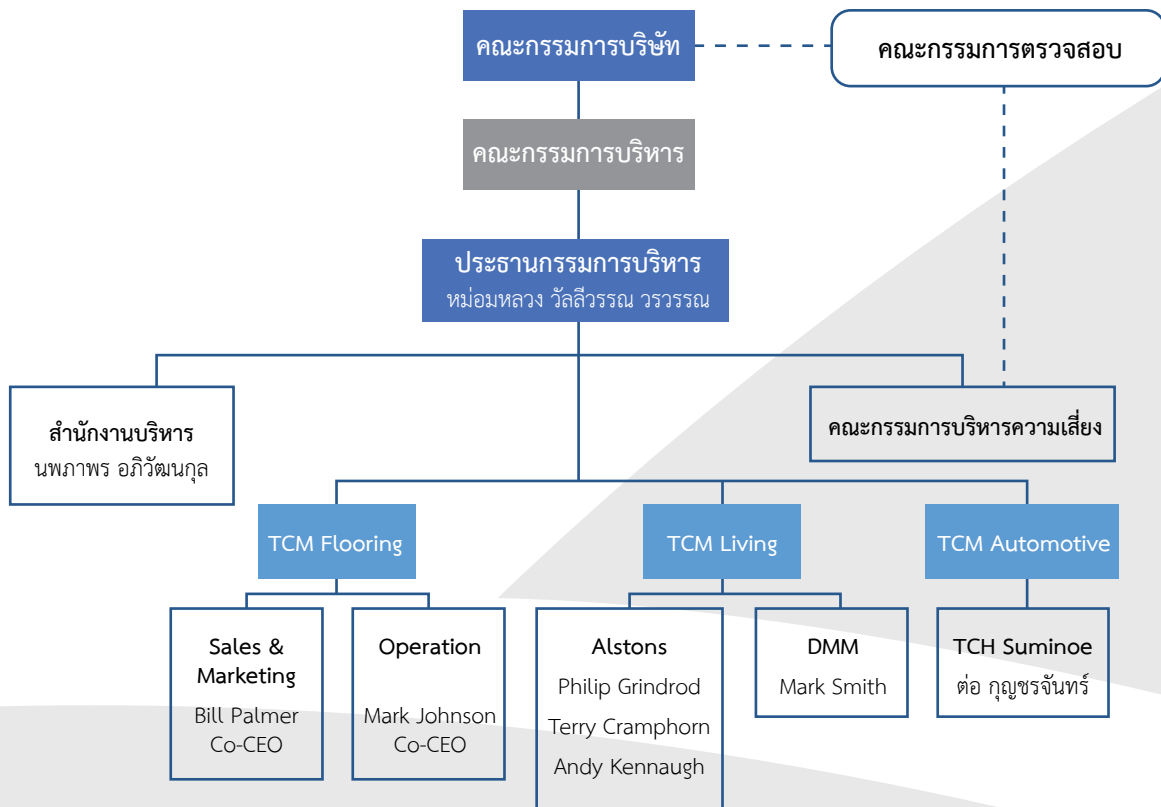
คณะกรรมการบริษัท

คณะกรรมการตรวจสอบ

คณะกรรมการบริหาร

ประธานกรรมการบริหาร
หม่อมหลวง วัลลีวรรณ วรวรรณ

สำนักงานบริหาร
นพภาพร อภิวัฒนกุล

คณะกรรมการบริหารความเสี่ยง

TCM Flooring

TCM Living

TCM Automotive

Sales & Marketing
Bill Palmer
Co-CEO

Operation
Mark Johnson
Co-CEO

Alstons
Philip Grindrod
Terry Cramphorn
Andy Kennaugh

DMM
Mark Smith

TCH Suminoe
ต่อ กุญชรจันทร์